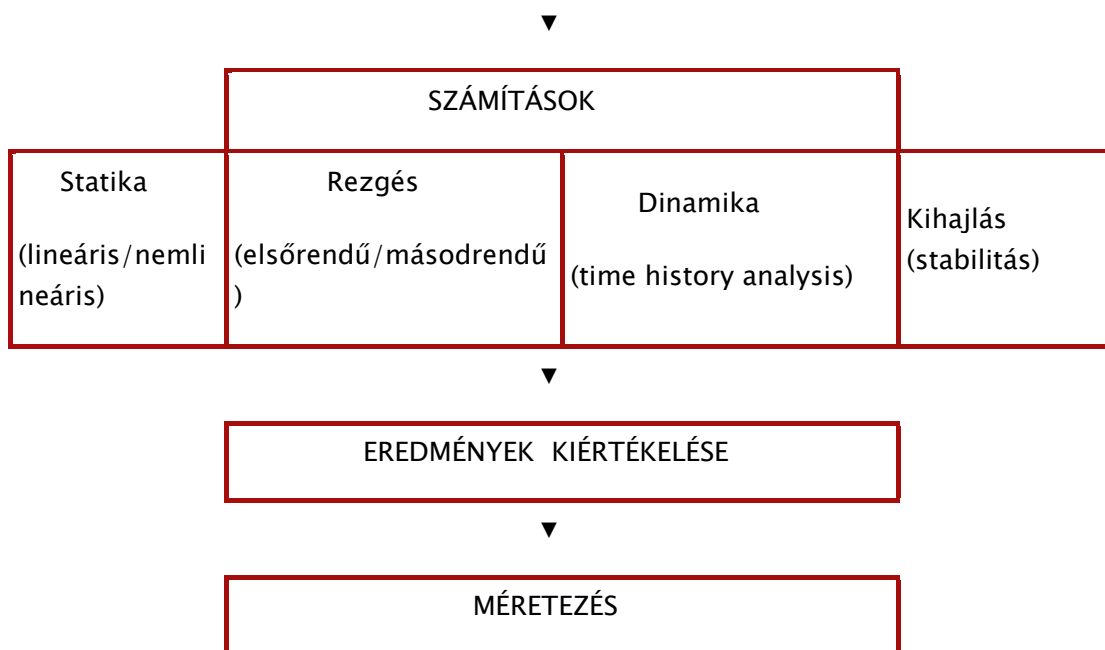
▼

SZÁMÍTÁSOK

| Statika (lineáris/nemlineáris) | Rezgés (elsőrendű/másodrendű) | Dinamika (time history analysis) | Kihajlás (stabilitás) |
|---|---|---|---|

▼

EREDMÉNYEK KIÉRTÉKELÉSE

▼

MÉRETEZÉS